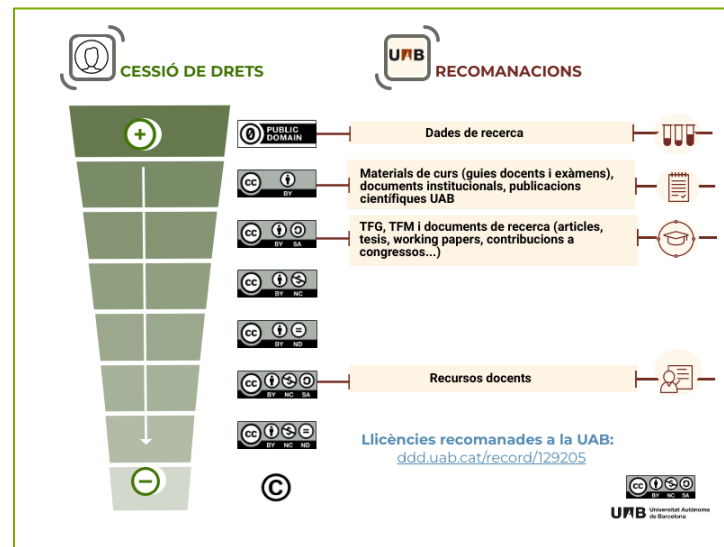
CESSIÓ DE DRETS

UAB

RECOMANACIONS

+

PUBLIC DOMAIN

Dades de recerca

cc BY

Materials de curs (guies docents i exàmens), documents institucionals, publicacions científiques UAB

cc BY SA

TFG, TFM i documents de recerca (articles, tesis, working papers, contribucions a congressos...)

cc BY NC

cc BY ND

cc BY NC SA

Recursos docents

cc BY NC ND

Llicències recomanades a la UAB:
ddd.uab.cat/record/129205

−

©

cc BY NC SA

UAB Universitat Autònoma de Barcelona